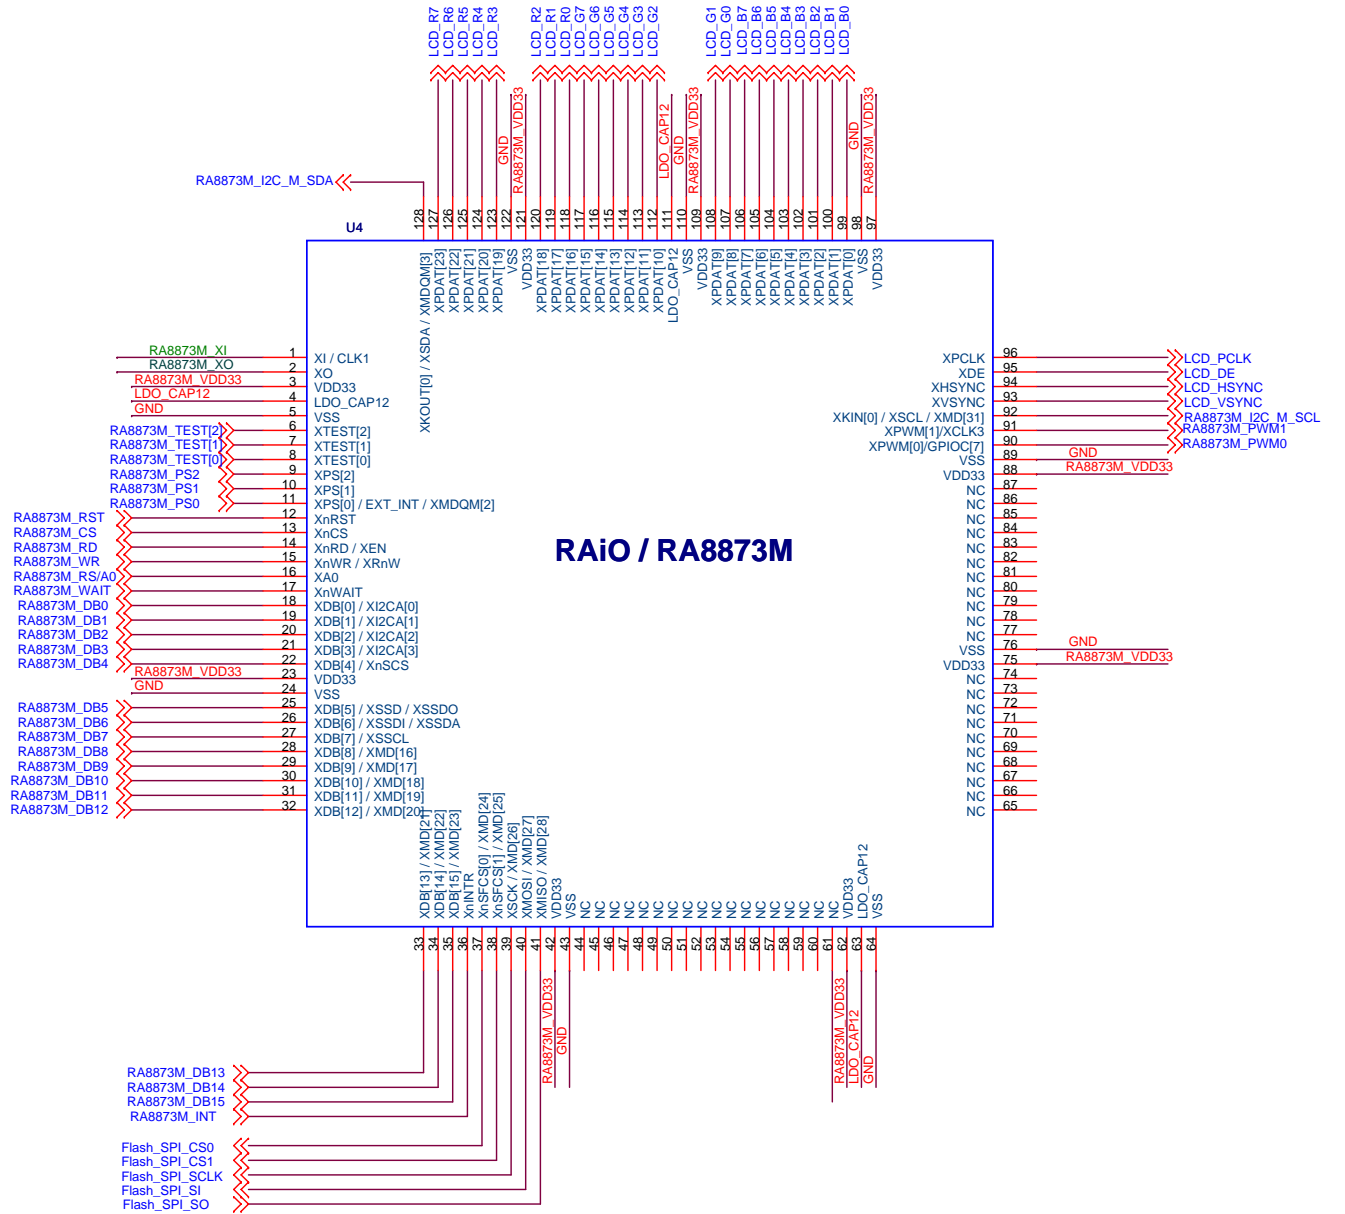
LCD_R7 LCD_R6 LCD_R5 LCD_R4 LCD_R3
GND RA8873M_VDD33
LCD_R2 LCD_R1 LCD_R0 LCD_G7 LCD_G6 LCD_G5 LCD_G4 LCD_G3 LCD_G2
LDO_CAP12 GND RA8873M_VDD33
LCD_G1 LCD_G0 LCD_B7 LCD_B6 LCD_B5 LCD_B4 LCD_B3 LCD_B2 LCD_B1 LCD_B0
GND RA8873M_VDD33

RA8873M_I2C_M_SDA

U4

128 127 126 125 124 123 122 121 120 119 118 117 116 115 114 113 112 111 110 109 108 107 106 105 104 103 102 101 100 99 98 97

XKOUT[0] / XSDA / XMDQM[3]
XPDAT[23] XPDAT[22] XPDAT[21] XPDAT[20] XPDAT[19] VSS VDD33 XPDAT[18] XPDAT[17] XPDAT[16] XPDAT[15] XPDAT[14] XPDAT[13] XPDAT[12] XPDAT[11] XPDAT[10] LDO_CAP12 VSS VDD33 XPDAT[9] XPDAT[8] XPDAT[7] XPDAT[6] XPDAT[5] XPDAT[4] XPDAT[3] XPDAT[2] XPDAT[1] XPDAT[0] VSS VDD33

RA8873M_XI 1 XI / CLK1
RA8873M_XO 2 XO
RA8873M_VDD33 3 VDD33
LDO_CAP12 4 LDO_CAP12
GND 5 VSS
RA8873M_TEST[2] 6 XTEST[2]
RA8873M_TEST[1] 7 XTEST[1]
RA8873M_TEST[0] 8 XTEST[0]
RA8873M_PS2 9 XPS[2]
RA8873M_PS1 10 XPS[1]
RA8873M_PS0 11 XPS[0] / EXT_INT / XMDQM[2]
RA8873M_RST 12 XnRST
RA8873M_CS 13 XnCS
RA8873M_RD 14 XnRD / XEN
RA8873M_WR 15 XnWR / XRnW
RA8873M_RS/A0 16 XA0
RA8873M_WAIT 17 XnWAIT
RA8873M_DB0 18 XDB[0] / XI2CA[0]
RA8873M_DB1 19 XDB[1] / XI2CA[1]
RA8873M_DB2 20 XDB[2] / XI2CA[2]
RA8873M_DB3 21 XDB[3] / XI2CA[3]
RA8873M_DB4 22 XDB[4] / XnSCS
RA8873M_VDD33 23 VDD33
GND 24 VSS
RA8873M_DB5 25 XDB[5] / XSSD / XSSDO
RA8873M_DB6 26 XDB[6] / XSSDI / XSSDA
RA8873M_DB7 27 XDB[7] / XSSCL
RA8873M_DB8 28 XDB[8] / XMD[16]
RA8873M_DB9 29 XDB[9] / XMD[17]
RA8873M_DB10 30 XDB[10] / XMD[18]
RA8873M_DB11 31 XDB[11] / XMD[19]
RA8873M_DB12 32 XDB[12] / XMD[20]

RAiO / RA8873M

XPCLK 96 LCD_PCLK
XDE 95 LCD_DE
XHSYNC 94 LCD_HSYNC
XVSYNC 93 LCD_VSYNC
XKIN[0] / XSCL / XMD[31] 92 RA8873M_I2C_M_SCL
XPWM[1]/XCLK3 91 RA8873M_PWM1
XPWM[0]/GPIOC[7] 90 RA8873M_PWM0
VSS 89 GND
VDD33 88 RA8873M_VDD33
NC 87
NC 86
NC 85
NC 84
NC 83
NC 82
NC 81
NC 80
NC 79
NC 78
NC 77
VSS 76 GND
VDD33 75 RA8873M_VDD33
NC 74
NC 73
NC 72
NC 71
NC 70
NC 69
NC 68
NC 67
NC 66
NC 65

XDB[13] / XMD[21] XDB[14] / XMD[22] XDB[15] / XMD[23] XnINTR XnSFCS[0] / XMD[24] XnSFCS[1] / XMD[25] XSCK / XMD[26] XMOSI / XMD[27] XMISO / XMD[28] VDD33 VSS NC NC NC NC NC NC NC NC NC NC NC NC NC NC NC NC NC NC VDD33 LDO_CAP12 VSS

33 34 35 36 37 38 39 40 41 42 43 44 45 46 47 48 49 50 51 52 53 54 55 56 57 58 59 60 61 62 63 64

RA8873M_VDD33 GND
RA8873M_VDD33 LDO_CAP12 GND

RA8873M_DB13
RA8873M_DB14
RA8873M_DB15
RA8873M_INT
Flash_SPI_CS0
Flash_SPI_CS1
Flash_SPI_SCLK
Flash_SPI_SI
Flash_SPI_SO